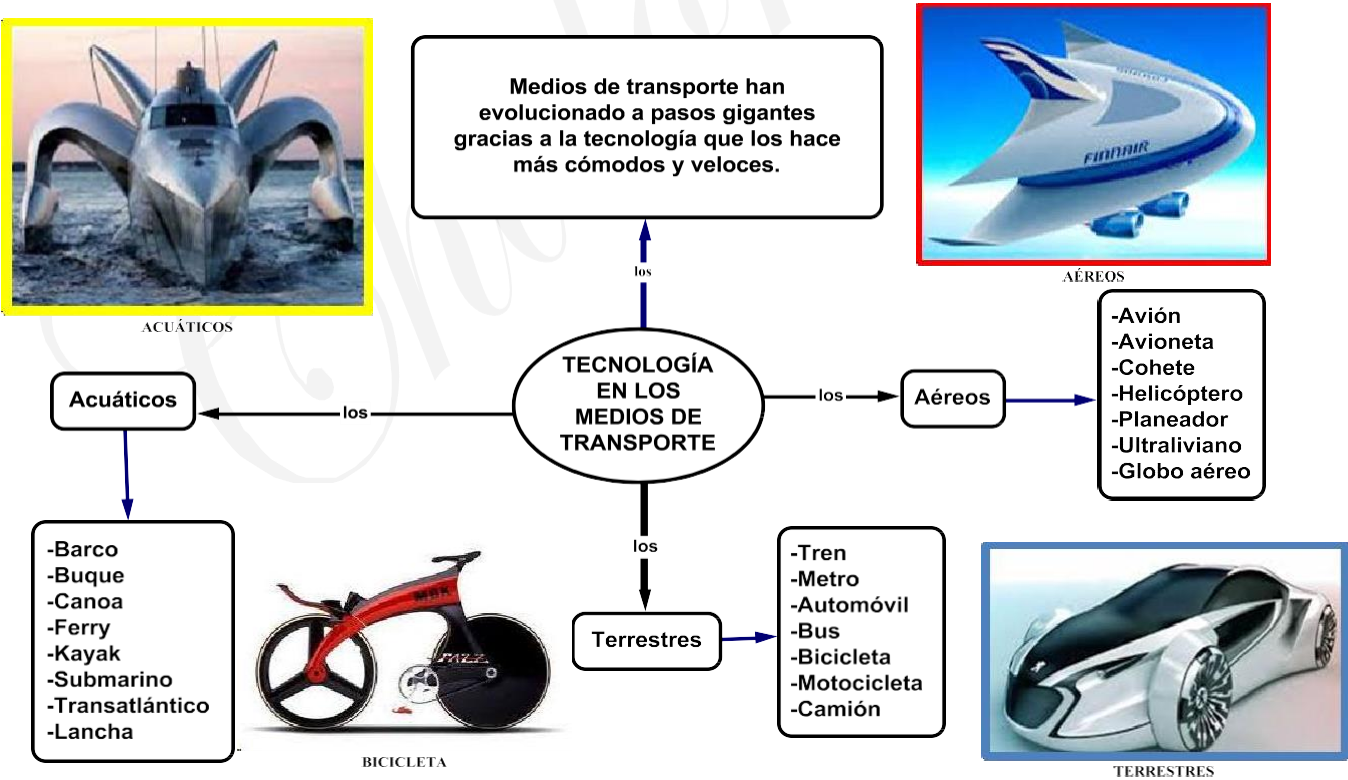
Medios de transporte han evolucionado a pasos gigantes gracias a la tecnología que los hace más cómodos y veloces.

ACUÁTICOS

AÉREOS

FINNAIR

los

TECNOLOGÍA EN LOS MEDIOS DE TRANSPORTE

Acuáticos

los

los

Aéreos

-Avión
-Avioneta
-Cohete
-Helicóptero
-Planeador
-Ultraliviano
-Globo aéreo

los

-Barco
-Buque
-Canoa
-Ferry
-Kayak
-Submarino
-Transatlántico
-Lancha

Terrestres

-Tren
-Metro
-Automóvil
-Bus
-Bicicleta
-Motocicleta
-Camión

BICICLETA

TERRESTRES